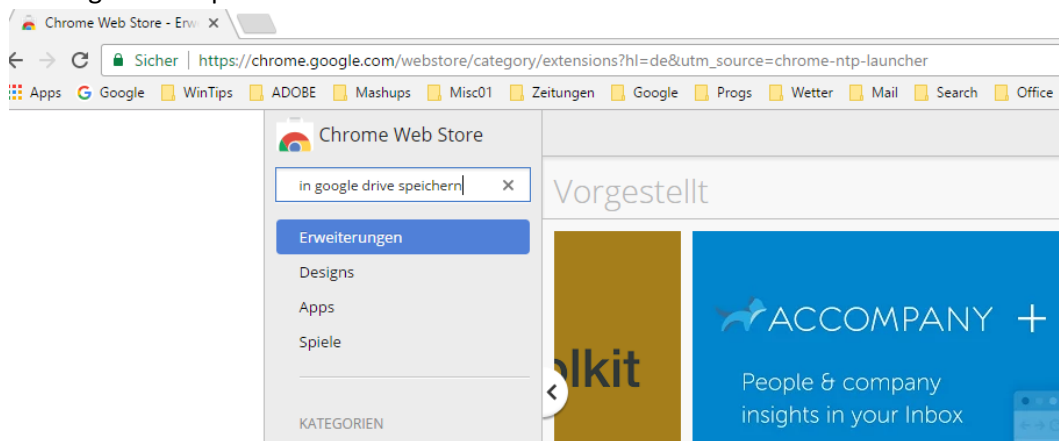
Chrome Web Store - Erw ×

Sicher | https://chrome.google.com/webstore/category/extensions?hl=de&utm_source=chrome-ntp-launcher

Apps Google WinTips ADOBE Mashups Misc01 Zeitungen Google Progs Wetter Mail Search Office

Chrome Web Store

in google drive speichern ×

Vorgestellt

Erweiterungen
Designs
Apps
Spiele

KATEGORIEN

lkit

ACCOMPANY +

People & company insights in your Inbox